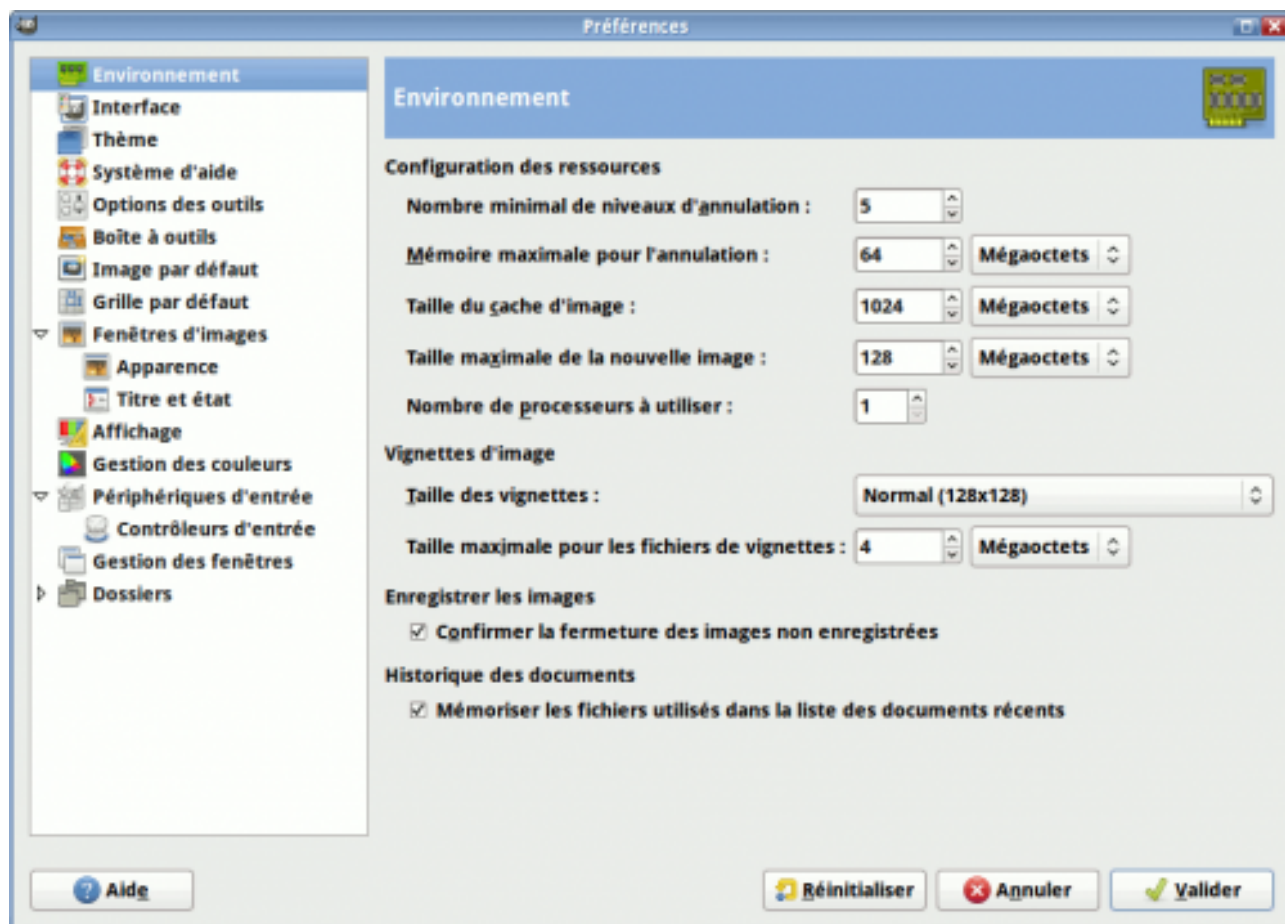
Préférences

Environnement
Interface
Thème
Système d'aide
Options des outils
Boîte à outils
Image par défaut
Grille par défaut
Fenêtres d'images
Apparence
Titre et état
Affichage
Gestion des couleurs
Périphériques d'entrée
Contrôleurs d'entrée
Gestion des fenêtres
Dossiers

Environnement

Configuration des ressources
Nombre minimal de niveaux d'annulation : 5
Mémoire maximale pour l'annulation : 64 Mégaoctets
Taille du cache d'image : 1024 Mégaoctets
Taille maximale de la nouvelle image : 128 Mégaoctets
Nombre de processeurs à utiliser : 1

Vignettes d'image
Taille des vignettes : Normal (128x128)
Taille maximale pour les fichiers de vignettes : 4 Mégaoctets

Enregistrer les images
☑ Confirmer la fermeture des images non enregistrées

Historique des documents
☑ Mémoriser les fichiers utilisés dans la liste des documents récents

Aide
Réinitialiser
Annuler
Valider